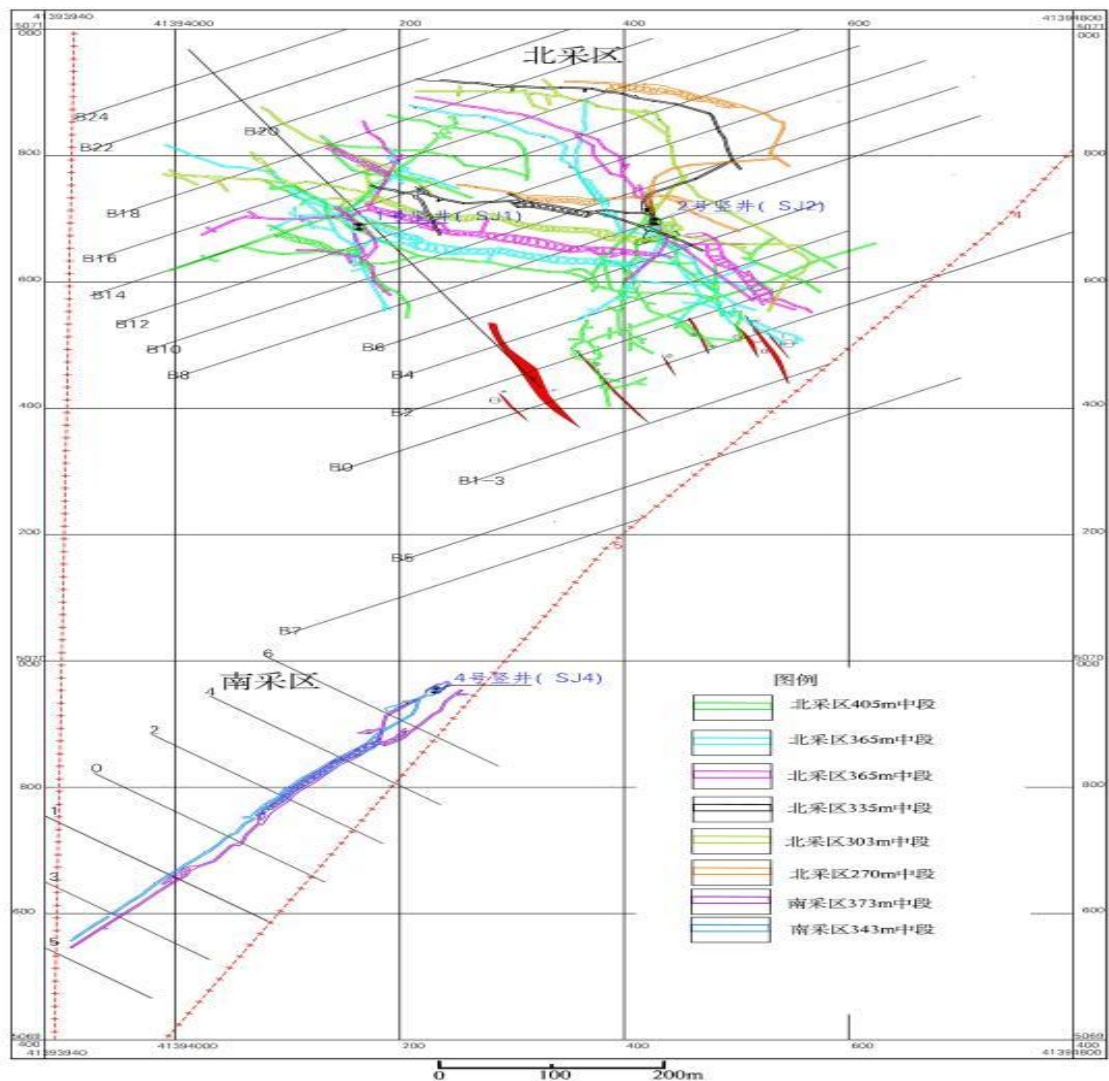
41393940
5071
000
41394000
200
400
600
41394800
5071
000

北采区

B24
B22
B20
B18
B16
B14
B12
B10
B8
B6
B4
B2
B0
B1-3
B5
B7

800
600
400
200
800
600
400
200

1号竖井（SJ1）
2号竖井（SJ2）
4号竖井（SJ4）

5070
000
5070
000

南采区
6
4
2
0
1
3
5

800
600
800
600

图例
北采区405m中段
北采区365m中段
北采区365m中段
北采区335m中段
北采区303m中段
北采区270m中段
南采区373m中段
南采区343m中段

5069
400
41393940
41394000
200
400
600
5069
400
41394800

0
100
200m